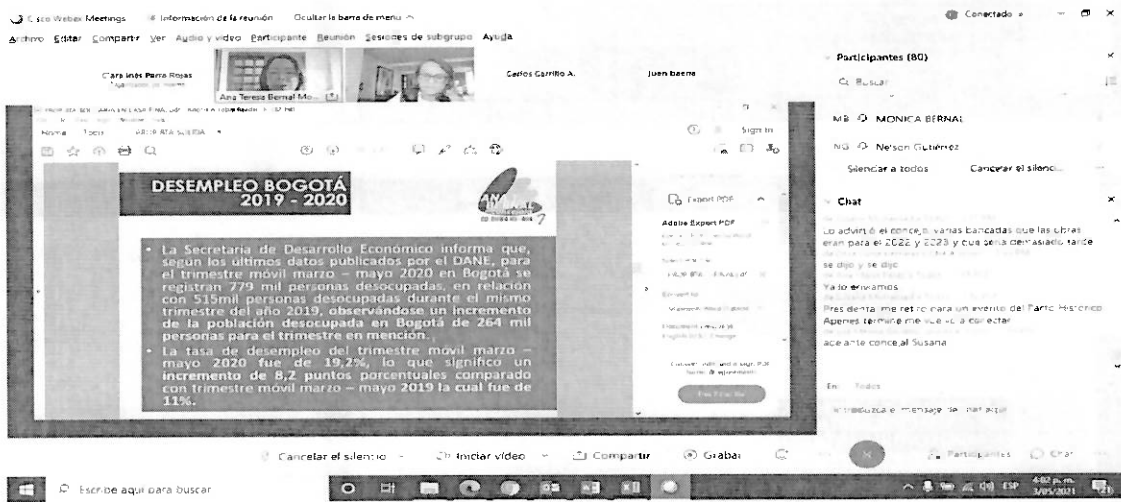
Cisco Webex Meetings   Información de la reunión   Ocultar la barra de menú ^

Conectado

Archivo  Editar  Compartir  Ver  Audio y video  Participante  Reunión  Sesiones de subgrupo  Ayuda

Clara Inés Parra Rojas

Ana Teresa Bernal Mo...

Carlos Carrillo A.

Juan baena

Inicio   Tools   REPORTA SOLEDA

Sign In

DESEMPLEO BOGOTÁ 2019 - 2020

• La Secretaría de Desarrollo Económico informa que, según los últimos datos publicados por el DANE, para el trimestre móvil marzo – mayo 2020 en Bogotá se registran 779 mil personas desocupadas, en relación con 515mil personas desocupadas durante el mismo trimestre del año 2019, observándose un incremento de la población desocupada en Bogotá de 264 mil personas para el trimestre en mención.

• La tasa de desempleo del trimestre móvil marzo – mayo 2020 fue de 19,2%, lo que significó un incremento de 8,2 puntos porcentuales comparado con trimestre móvil marzo – mayo 2019 la cual fue de 11%.

Export PDF

Adobe Export PDF

Participantes (80)

Buscar

MB MONICA BERNAL

NG Nelson Gutiérrez

Silenciar a todos   Cancelar el silencio...

Chat

Lo advirtió el concejo, varias bancadas que las obras eran para el 2022 y 2023 y que sería demasiado tarde

se dijo y se dijo

Ya lo enviamos

Pres denta me retiro para un evento del Parque Histórico Apenas termine me vuelvo a conectar

adelante concejal Susana

En: Todos

Introduzca el mensaje del chat aquí

Cancelar el silencio   Iniciar video   Compartir   Grabar   Participantes   Chat

Escribe aquí para buscar

4:02 p. m. 3/05/2021 ESP